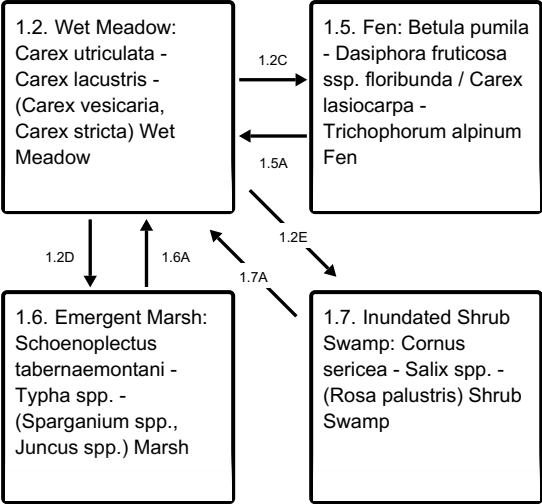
1.2. Wet Meadow: Carex utriculata - Carex lacustris - (Carex vesicaria, Carex stricta) Wet Meadow

1.2C

1.5A

1.5. Fen: Betula pumila - Dasiphora fruticosa ssp. floribunda / Carex lasiocarpa - Trichophorum alpinum Fen

1.2E

1.2D

1.6A

1.7A

1.6. Emergent Marsh: Schoenoplectus tabernaemontani - Typha spp. - (Sparganium spp., Juncus spp.) Marsh

1.7. Inundated Shrub Swamp: Cornus sericea - Salix spp. - (Rosa palustris) Shrub Swamp